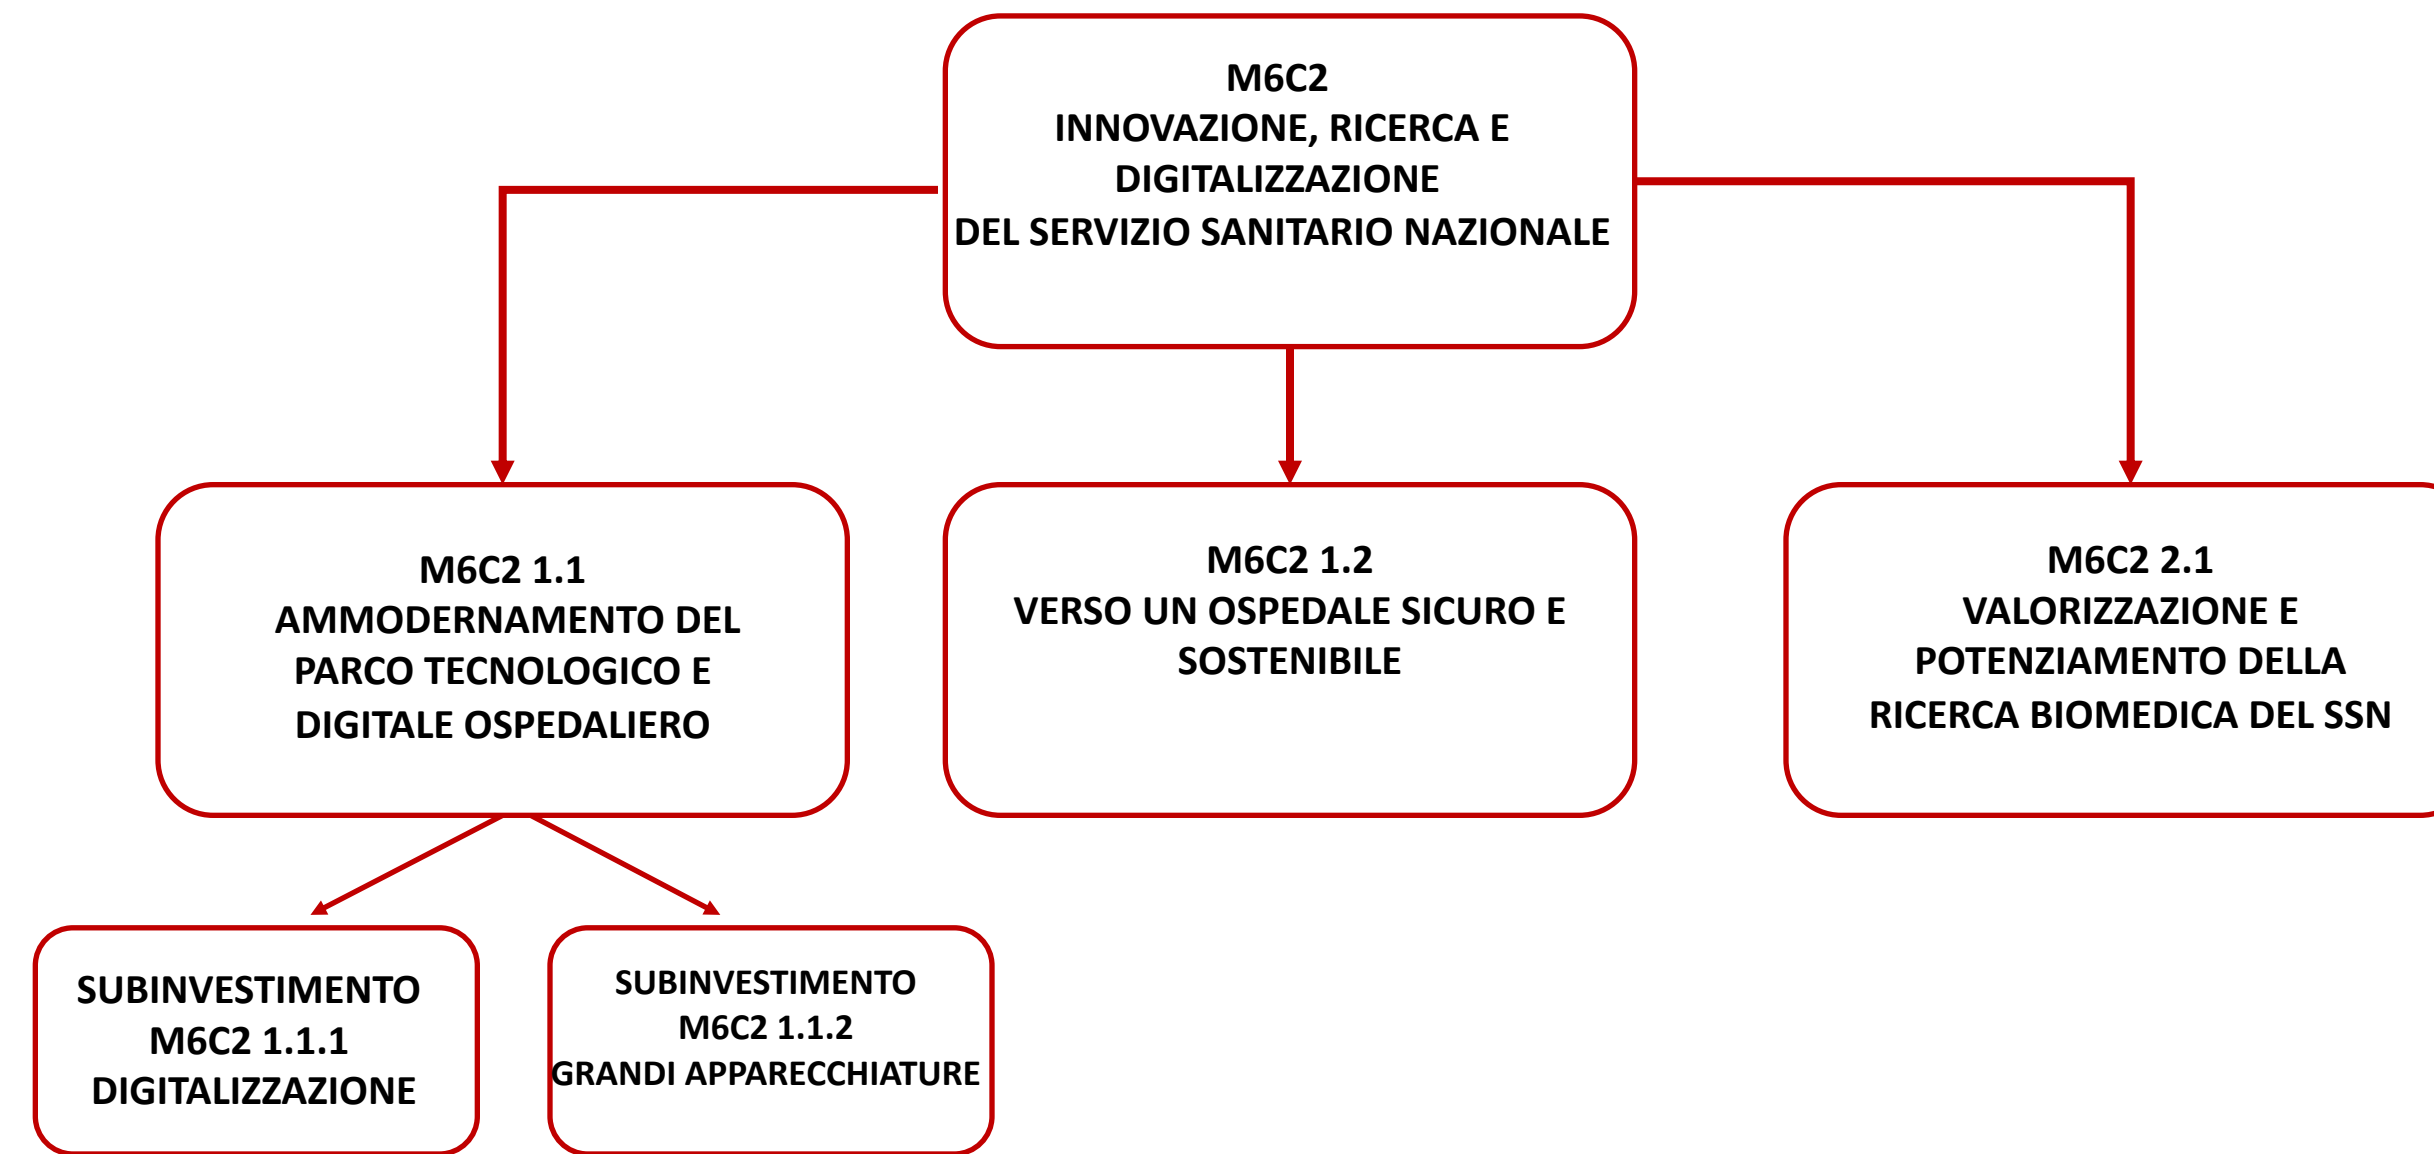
M6C2
INNOVAZIONE, RICERCA E DIGITALIZZAZIONE
DEL SERVIZIO SANITARIO NAZIONALE

M6C2 1.1
AMMODERNAMENTO DEL PARCO TECNOLOGICO E DIGITALE OSPEDALIERO

M6C2 1.2
VERSO UN OSPEDALE SICURO E SOSTENIBILE

M6C2 2.1
VALORIZZAZIONE E POTENZIAMENTO DELLA RICERCA BIOMEDICA DEL SSN

SUBINVESTIMENTO
M6C2 1.1.1
DIGITALIZZAZIONE

SUBINVESTIMENTO
M6C2 1.1.2
GRANDI APPARECCHIATURE